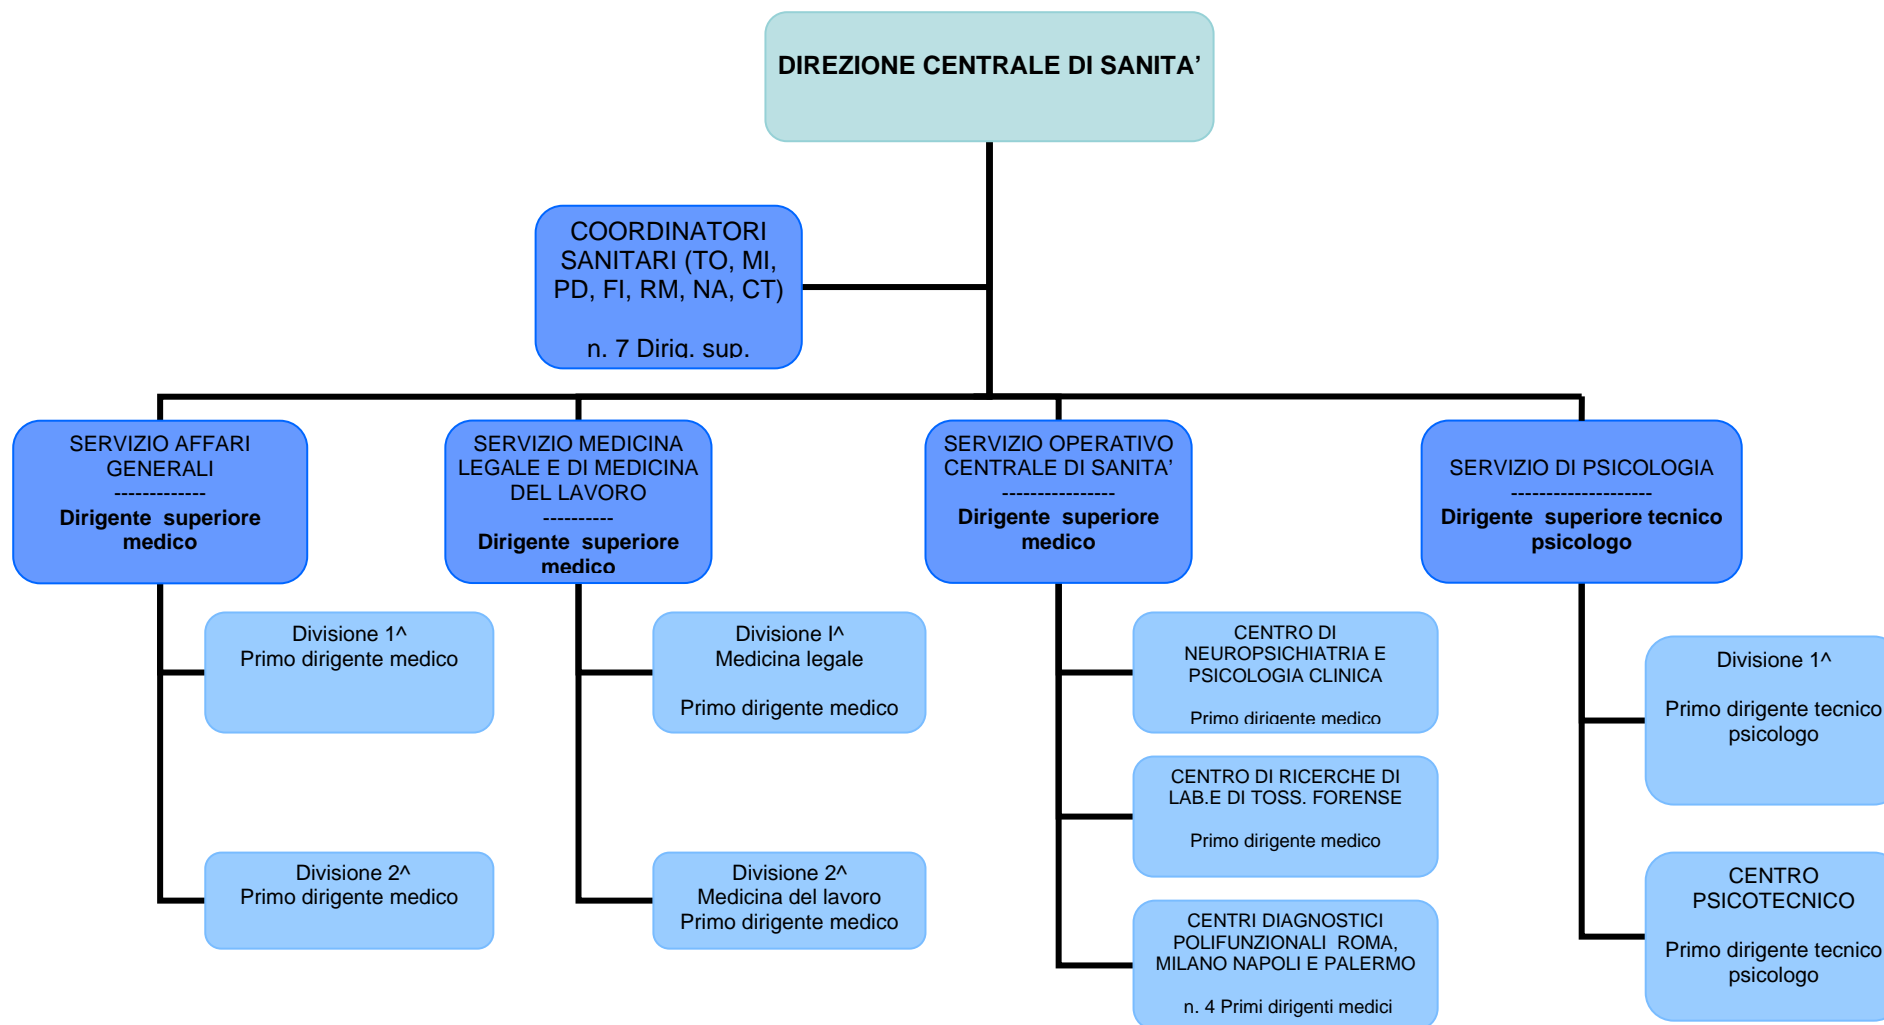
DIREZIONE CENTRALE DI SANITA’

COORDINATORI SANITARI (TO, MI, PD, FI, RM, NA, CT)

n. 7 Dirig. sup.

SERVIZIO AFFARI GENERALI
-------------
Dirigente superiore medico

SERVIZIO MEDICINA LEGALE E DI MEDICINA DEL LAVORO
----------
Dirigente superiore medico

SERVIZIO OPERATIVO CENTRALE DI SANITA’
---------------
Dirigente superiore medico

SERVIZIO DI PSICOLOGIA
--------------------
Dirigente superiore tecnico psicologo

Divisione 1^
Primo dirigente medico

Divisione 2^
Primo dirigente medico

Divisione I^
Medicina legale

Primo dirigente medico

Divisione 2^
Medicina del lavoro
Primo dirigente medico

CENTRO DI NEUROPSICHIATRIA E PSICOLOGIA CLINICA

Primo dirigente medico

CENTRO DI RICERCHE DI LAB.E DI TOSS. FORENSE

Primo dirigente medico

CENTRI DIAGNOSTICI POLIFUNZIONALI ROMA, MILANO NAPOLI E PALERMO

n. 4 Primi dirigenti medici

Divisione 1^

Primo dirigente tecnico psicologo

CENTRO PSICOTECNICO

Primo dirigente tecnico psicologo